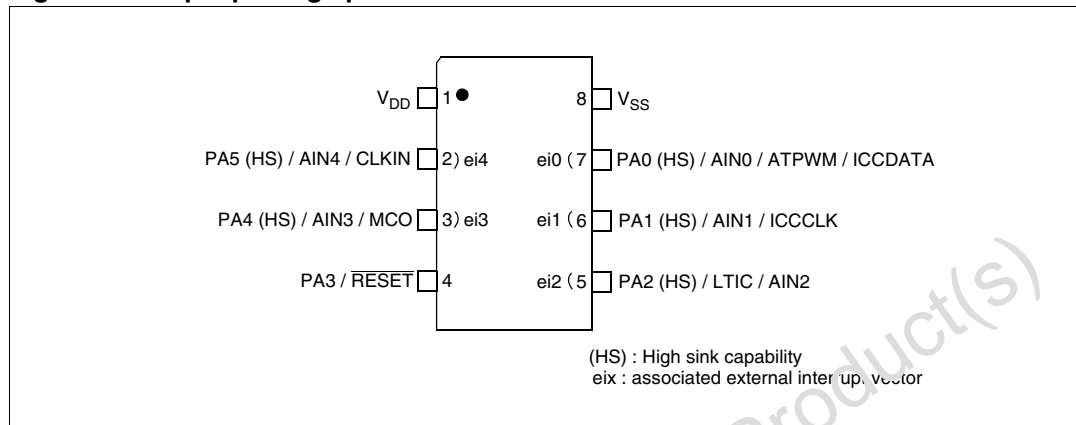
$V_{DD}$ 1

8 $V_{SS}$

PA5 (HS) / AIN4 / CLKIN 2) ei4

ei0 (7 PA0 (HS) / AIN0 / ATPWM / ICCDATA

PA4 (HS) / AIN3 / MCO 3) ei3

ei1 (6 PA1 (HS) / AIN1 / ICCCLK

PA3 / $\overline{RESET}$ 4

ei2 (5 PA2 (HS) / LTIC / AIN2

(HS) : High sink capability
eix : associated external inter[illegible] vector

Product(s)